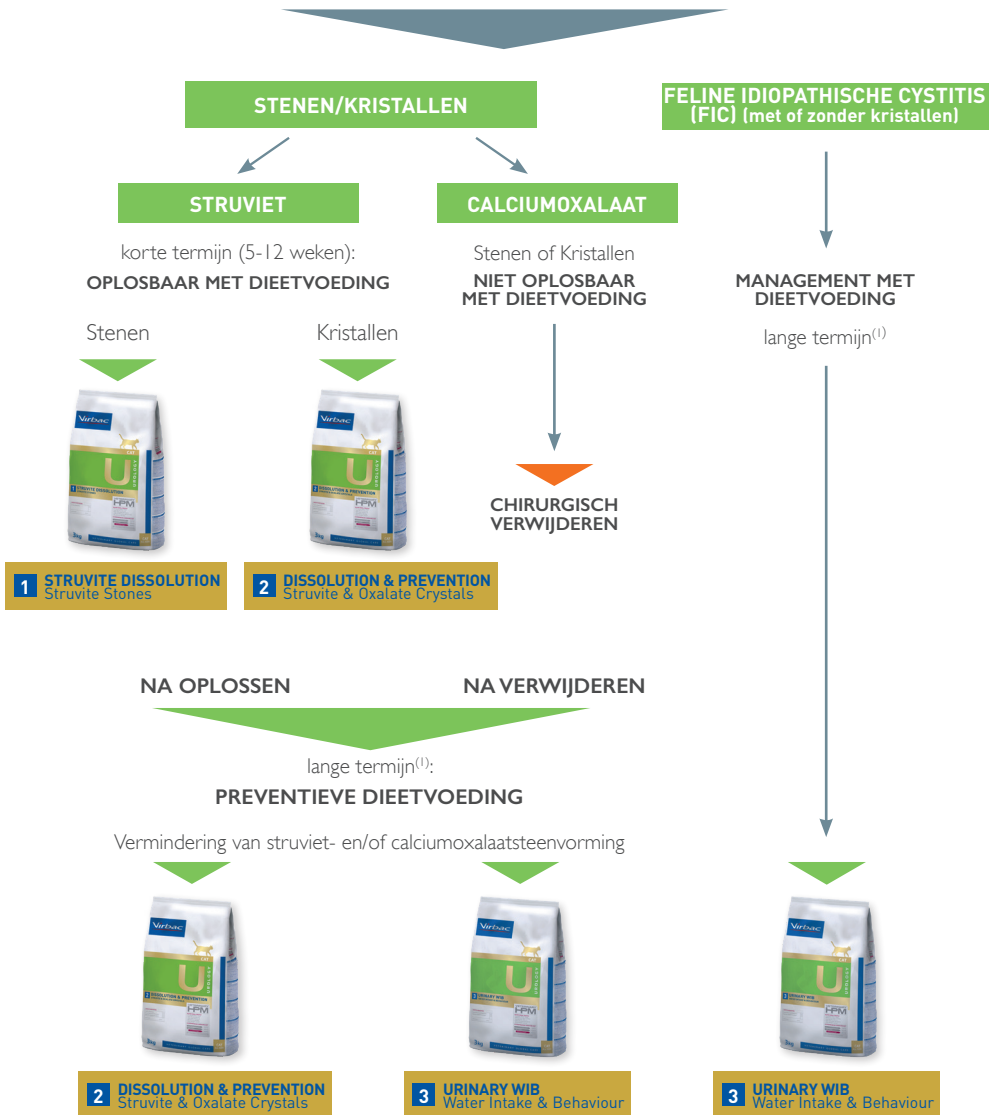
STENEN/KRISTALLEN

FELINE IDIOPATHISCHE CYSTITIS (FIC) (met of zonder kristallen)

STRUVIET

CALCIUMOXALAAT

korte termijn (5-12 weken):
OPLOSBAAR MET DIEETVOEDING

Stenen of Kristallen
NIET OPLOSBAAR MET DIEETVOEDING

MANAGEMENT MET DIEETVOEDING

lange termijn$^{(1)}$

Stenen

Kristallen

Virbac

U

Virbac

U

CHIRURGISCH VERWIJDEREN

1 STRUVITE DISSOLUTION
Struvite Stones

2 DISSOLUTION & PREVENTION
Struvite & Oxalate Crystals

NA OPLOSSEN

NA VERWIJDEREN

lange termijn$^{(1)}$:
PREVENTIEVE DIEETVOEDING

Vermindering van struviet- en/of calciumoxalaatsteenvorming

Virbac

U

Virbac

U

Virbac

U

2 DISSOLUTION & PREVENTION
Struvite & Oxalate Crystals

3 URINARY WIB
Water Intake & Behaviour

3 URINARY WIB
Water Intake & Behaviour